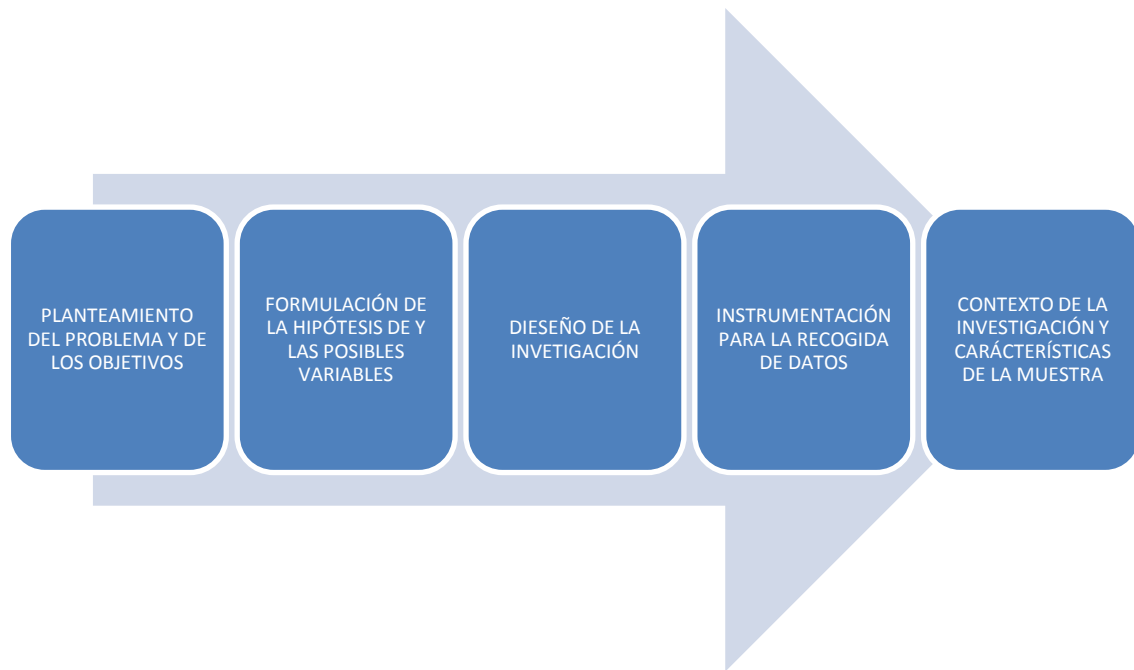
PLANTEAMIENTO DEL PROBLEMA Y DE LOS OBJETIVOS

FORMULACIÓN DE LA HIPÓTESIS DE Y LAS POSIBLES VARIABLES

DIESEÑO DE LA INVETIGACIÓN

INSTRUMENTACIÓN PARA LA RECOGIDA DE DATOS

CONTEXTO DE LA INVESTIGACIÓN Y CARÁCTERÍSTICAS DE LA MUESTRA